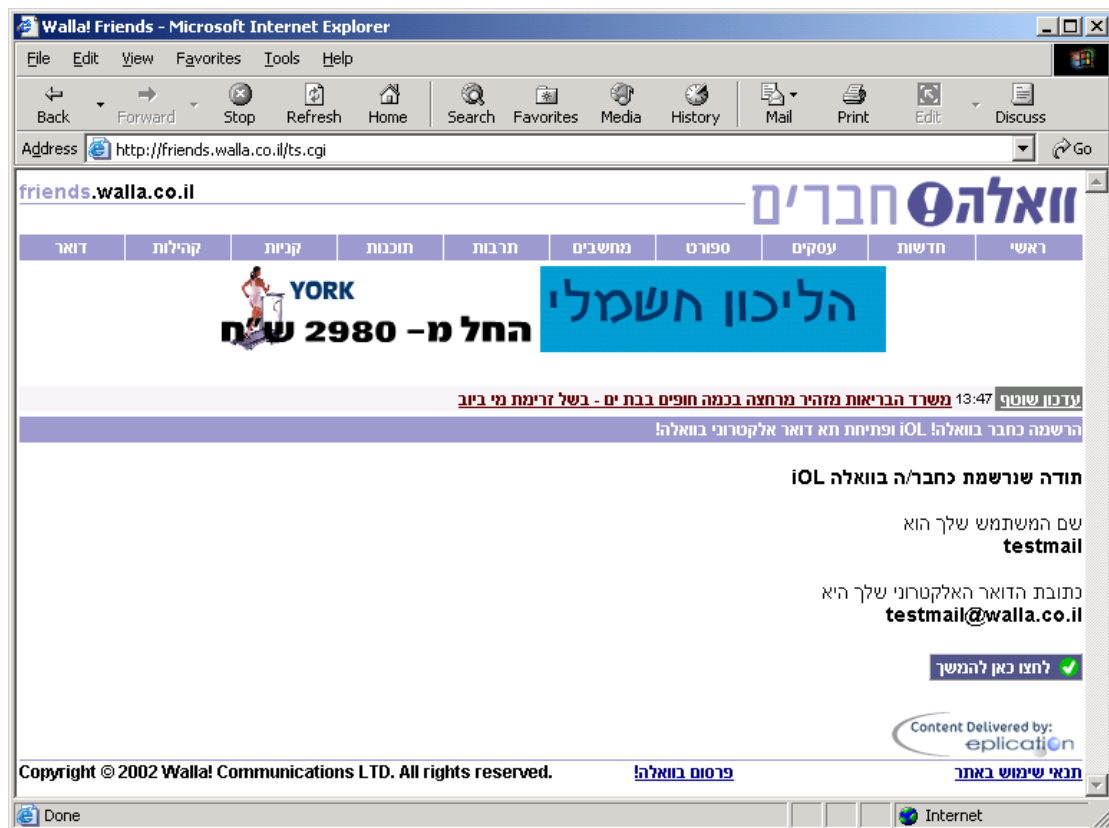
Walla! Friends - Microsoft Internet Explorer

File Edit View Favorites Tools Help

Back Forward Stop Refresh Home Search Favorites Media History Mail Print Edit Discuss

Address http://friends.walla.co.il/ts.cgi Go

friends.walla.co.il

וואלה! חברים

ראשי חדשות עסקים ספורט מחשבים תרבות תוכנות קניות קהילות דואר

YORK
החל מ- 2980 ש"ח

הליכון חשמלי

עדכון שוטף 13:47 משרד הבריאות מזהיר מרחצה בכמה חופים בבת ים - בשל זרימת מי ביוב

הרשמה כחבר בוואלה! iOL ופתיחת תא דואר אלקטרוני בוואלה!

תודה שנרשמת כחבר/ה בוואלה iOL

שם המשתמש שלך הוא
testmail

כתובת הדואר האלקטרוני שלך היא
testmail@walla.co.il

לחצו כאן להמשך

Content Delivered by:
eplication

Copyright © 2002 Walla! Communications LTD. All rights reserved.

פרסום בוואלה!

תנאי שימוש באתר

Done

Internet